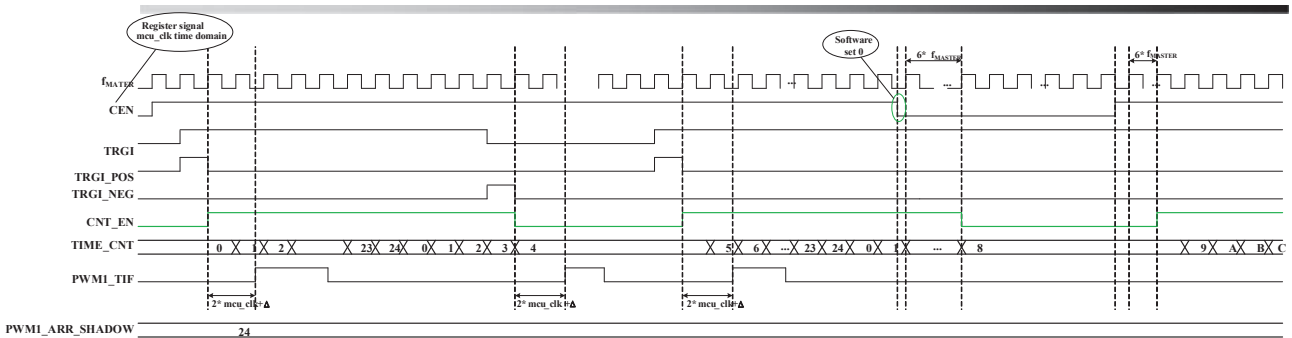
Register signal mcu_clk time domain

Software set 0

6* $f_{MASTER}$

6* $f_{MASTER}$

$f_{MATER}$

...

...

...

...

CEN

TRGI

TRGI_POS

TRGI_NEG

CNT_EN

TIME_CNT

0 1 2 23 24 0 1 2 3 4

5 6 ... 23 24 0 1 ... 8

9 A B C

PWM1_TIF

2* mcu_clk+Δ

2* mcu_clk+Δ

2* mcu_clk+Δ

PWM1_ARR_SHADOW

24